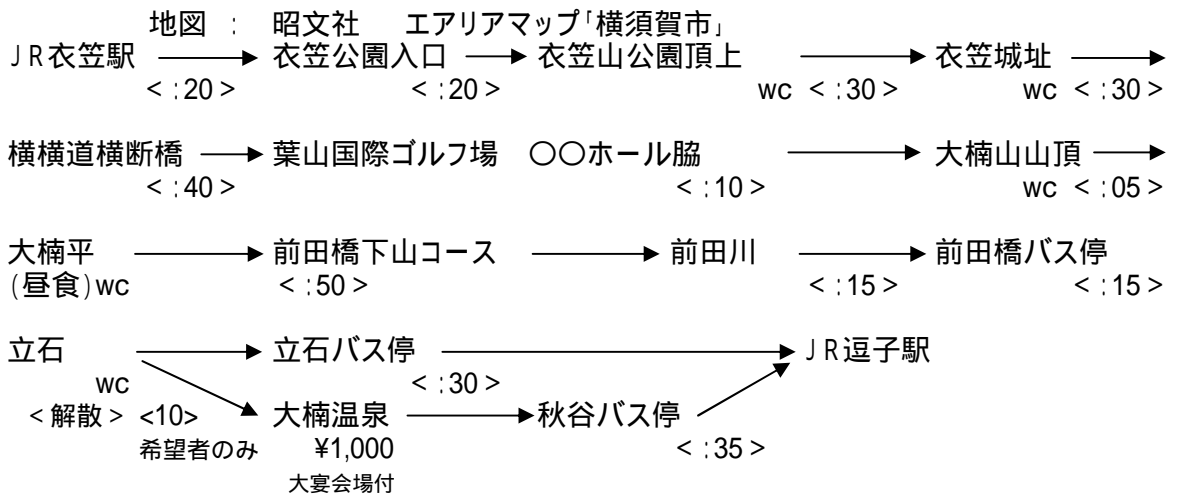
地図 ： 昭文社 エアリアマップ「横須賀市」

ＪＲ衣笠駅 → 衣笠公園入口 → 衣笠山公園頂上 → 衣笠城址 →
<:20> <:20> wc <:30> wc <:30>

横横道横断橋 → 葉山国際ゴルフ場 ○○ホール脇 → 大楠山山頂 →
<:40> <:10> wc <:05>

大楠平 (昼食)wc → 前田橋下山コース → 前田川 → 前田橋バス停
<:50> <:15> <:15>

立石 → 立石バス停 → ＪＲ逗子駅
wc <:30>
<解散> <10> 希望者のみ → 大楠温泉 ¥1,000 大宴会場付 → 秋谷バス停 → ＪＲ逗子駅
<:35>